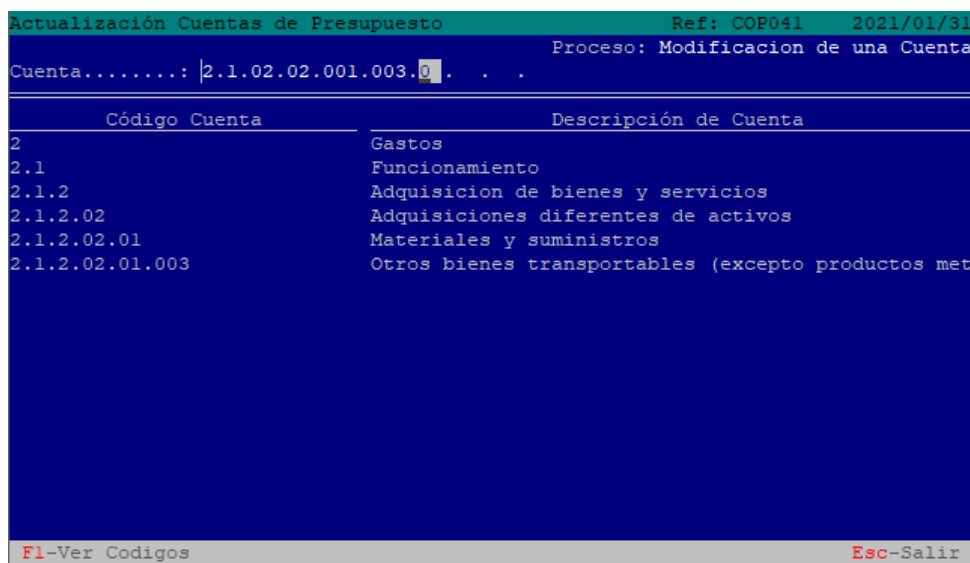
Actualización Cuentas de Presupuesto Ref: COP041 2021/01/31

Proceso: Modificacion de una Cuenta

Cuenta........: 2.1.02.02.001.003.0 . . .

| Código Cuenta | Descripción de Cuenta |
|---|---|
| 2 | Gastos |
| 2.1 | Funcionamiento |
| 2.1.2 | Adquisicion de bienes y servicios |
| 2.1.2.02 | Adquisiciones diferentes de activos |
| 2.1.2.02.01 | Materiales y suministros |
| 2.1.2.02.01.003 | Otros bienes transportables (excepto productos met |

F1-Ver Codigos Esc-Salir